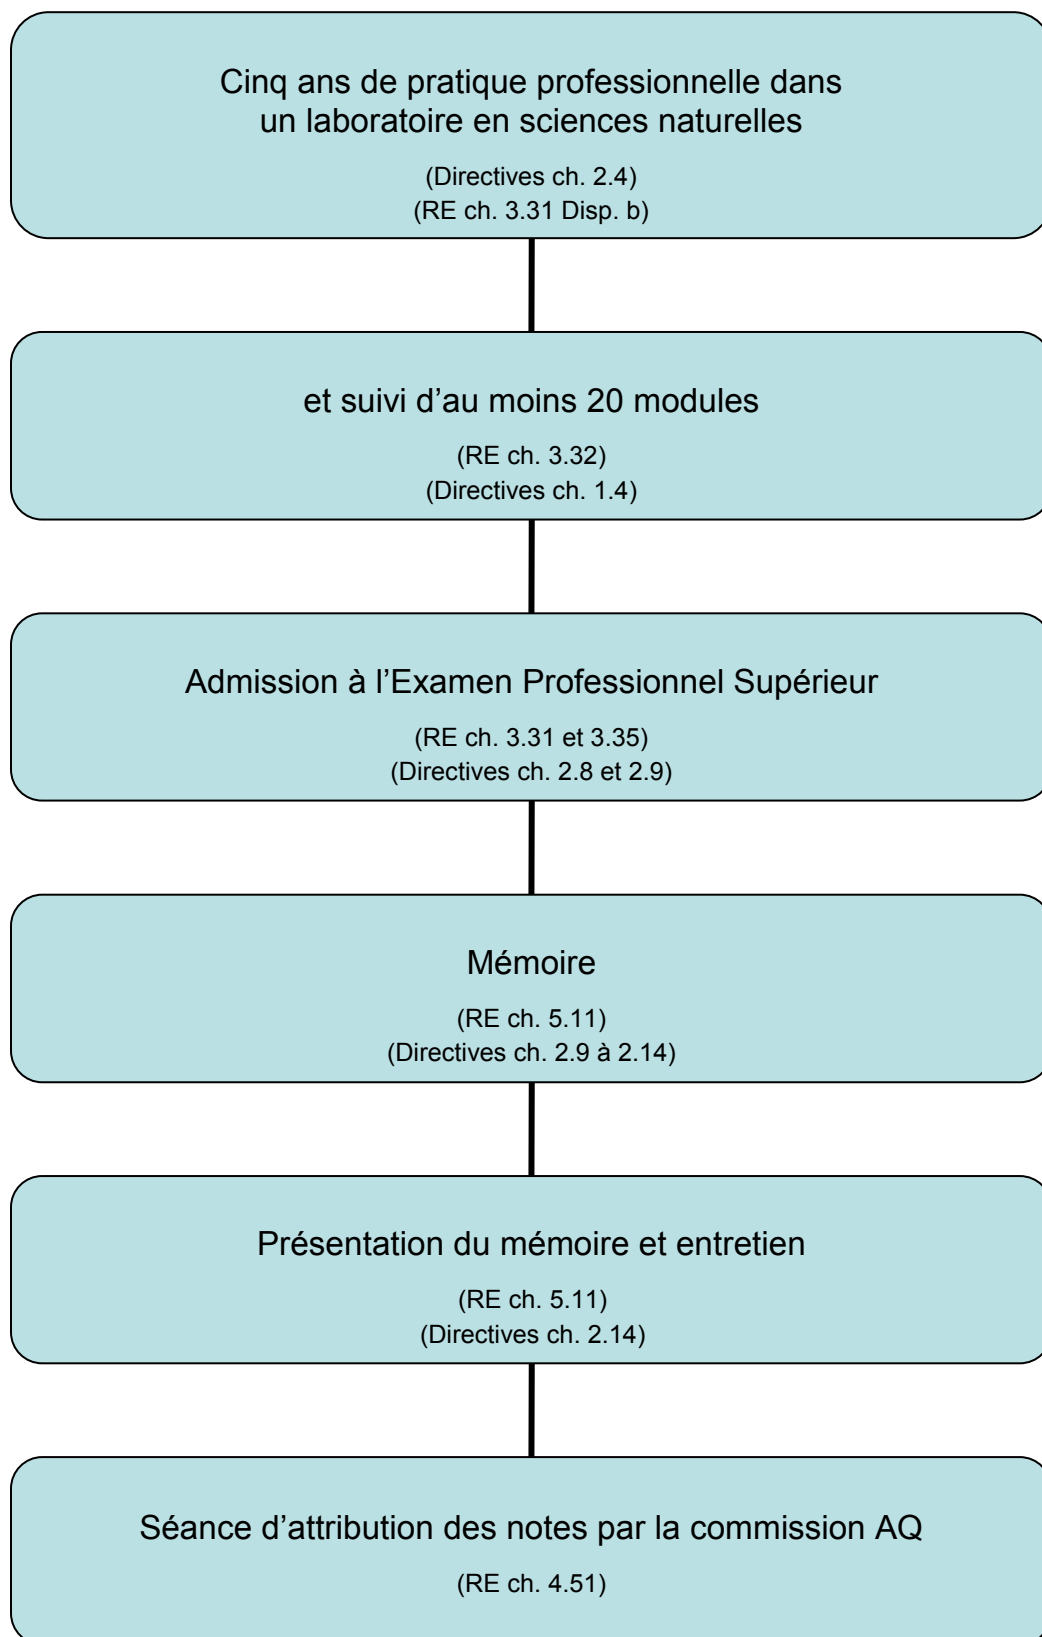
Cinq ans de pratique professionnelle dans un laboratoire en sciences naturelles

(Directives ch. 2.4)
(RE ch. 3.31 Disp. b)

et suivi d’au moins 20 modules

(RE ch. 3.32)
(Directives ch. 1.4)

Admission à l’Examen Professionnel Supérieur

(RE ch. 3.31 et 3.35)
(Directives ch. 2.8 et 2.9)

Mémoire

(RE ch. 5.11)
(Directives ch. 2.9 à 2.14)

Présentation du mémoire et entretien

(RE ch. 5.11)
(Directives ch. 2.14)

Séance d’attribution des notes par la commission AQ

(RE ch. 4.51)